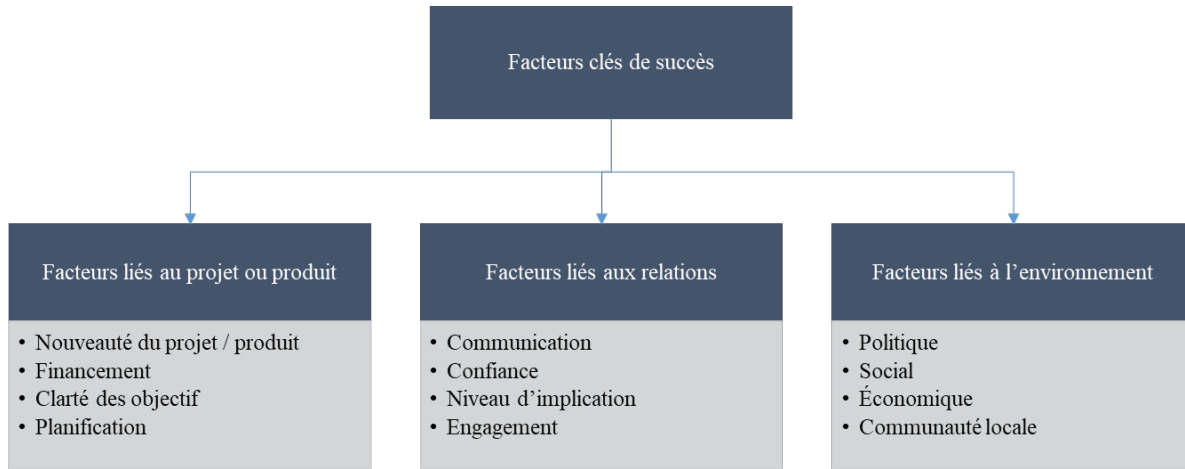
Facteurs clés de succès

Facteurs liés au projet ou produit

- Nouveauté du projet / produit
- Financement
- Clarté des objectif
- Planification

Facteurs liés aux relations

- Communication
- Confiance
- Niveau d'implication
- Engagement

Facteurs liés à l'environnement

- Politique
- Social
- Économique
- Communauté locale